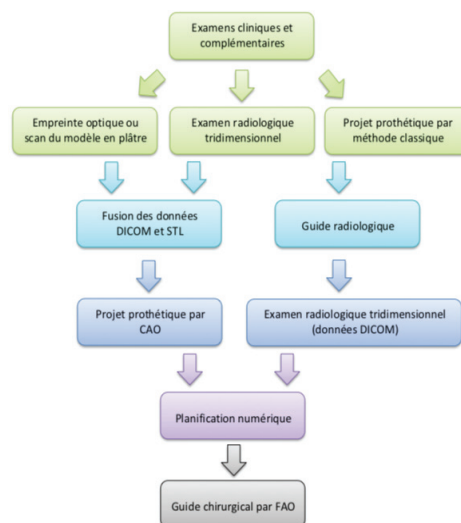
Examens cliniques et complémentaires

Empreinte optique ou scan du modèle en plâtre

Examen radiologique tridimensionnel

Projet prothétique par méthode classique

Fusion des données DICOM et STL

Guide radiologique

Projet prothétique par CAO

Examen radiologique tridimensionnel (données DICOM)

Planification numérique

Guide chirurgical par FAO